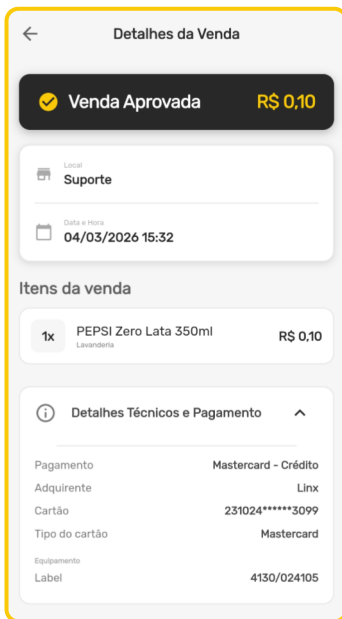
Detalhes da Venda

Venda Aprovada R$ 0,10

Local
Suporte

Data e Hora
04/03/2026 15:32

Itens da venda

1x PEPSI Zero Lata 350ml R$ 0,10
Lavanderia

Detalhes Técnicos e Pagamento

| | |
|---|---|
| Pagamento | Mastercard - Crédito |
| Adquirente | Linx |
| Cartão | 231024******3099 |
| Tipo do cartão | Mastercard |

Equipamento
Label 4130/024105